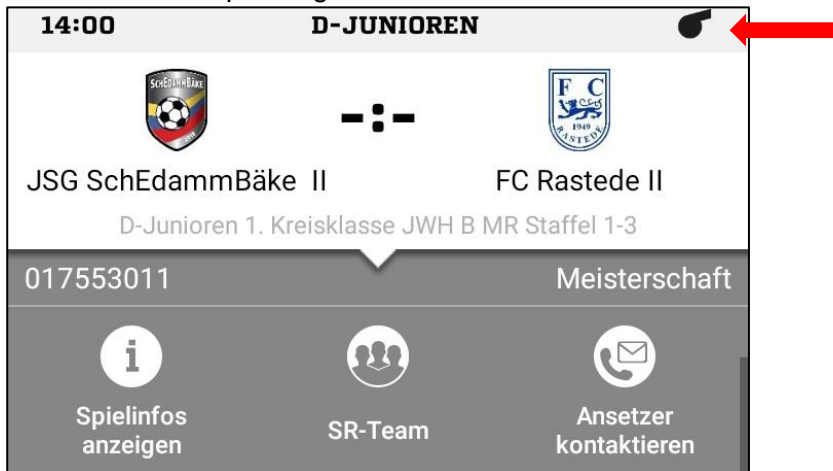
14:00
D-JUNIOREN

SchEdammBäke
-:-
F C
1949
RASTEDE

JSG SchEdammBäke II
FC Rastede II

D-Junioren 1. Kreisklasse JWH B MR Staffel 1-3

017553011
Meisterschaft

Spielinfos anzeigen
SR-Team
Ansetzer kontaktieren